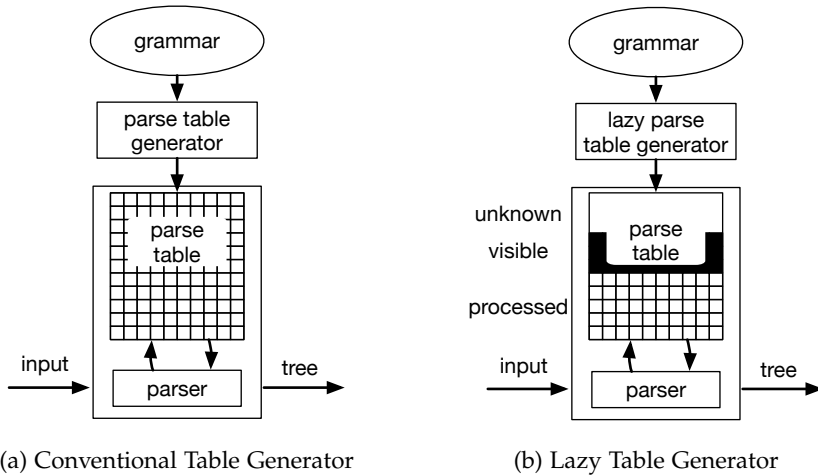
grammar

parse table generator

parse table

input

parser

tree

(a) Conventional Table Generator

grammar

lazy parse table generator

unknown

visible

processed

parse table

input

parser

tree

(b) Lazy Table Generator